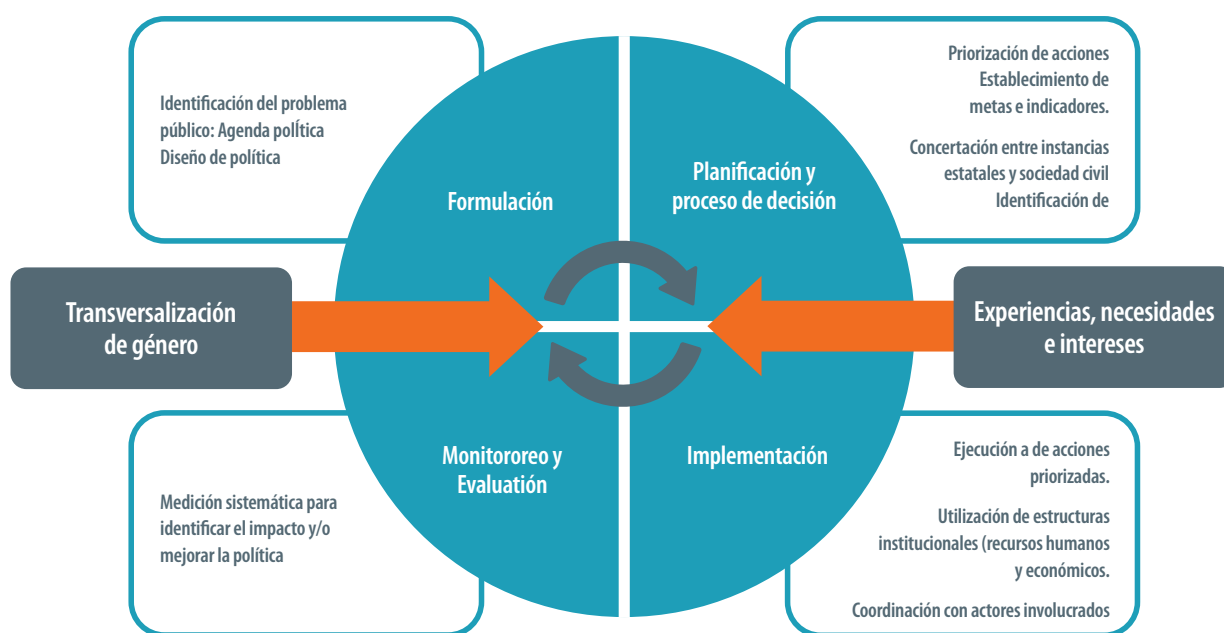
Identificación del problema público: Agenda polÍtica
Diseño de política

Formulación

Planificación y proceso de decisión

Priorización de acciones
Establecimiento de metas e indicadores.

Concertación entre instancias estatales y sociedad civil
Identificación de

Transversalización de género

Experiencias, necesidades e intereses

Monitororeo y Evaluatión

Implementación

Medición sistemática para identificar el impacto y/o mejorar la política

Ejecución a de acciones priorizadas.

Utilización de estructuras institucionales (recursos humanos y económicos.

Coordinación con actores involucrados